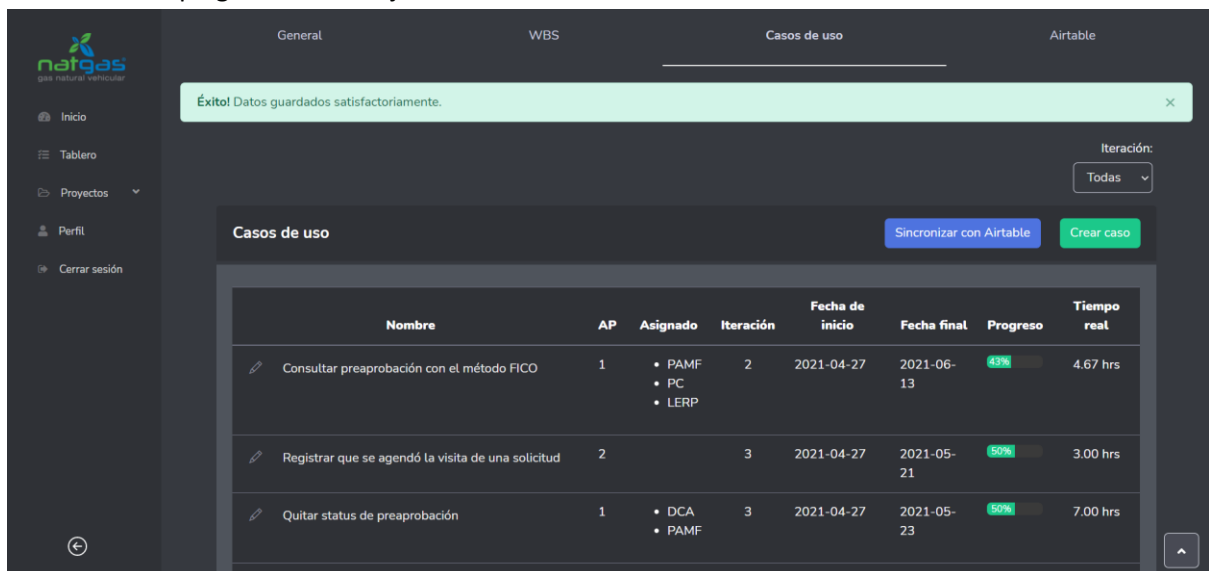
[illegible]

natgas
gas natural vehicular

Inicio
Tablero
Proyectos
Perfil
Cerrar sesión

General
WBS
Casos de uso
Airtable

**Éxito!** Datos guardados satisfactoriamente. ×

Iteración:
Todas

Casos de uso
Sincronizar con Airtable
Crear caso

| | Nombre | AP | Asignado | Iteración | Fecha de inicio | Fecha final | Progreso | Tiempo real |
|---|---|---|---|---|---|---|---|---|
| | Consultar preaprobación con el método FICO | 1 | • PAMF • PC • LERP | 2 | 2021-04-27 | 2021-06-13 | 43% | 4.67 hrs |
| | Registrar que se agendó la visita de una solicitud | 2 | | 3 | 2021-04-27 | 2021-05-21 | 50% | 3.00 hrs |
| | Quitar status de preaprobación | 1 | • DCA • PAMF | 3 | 2021-04-27 | 2021-05-23 | 50% | 7.00 hrs |